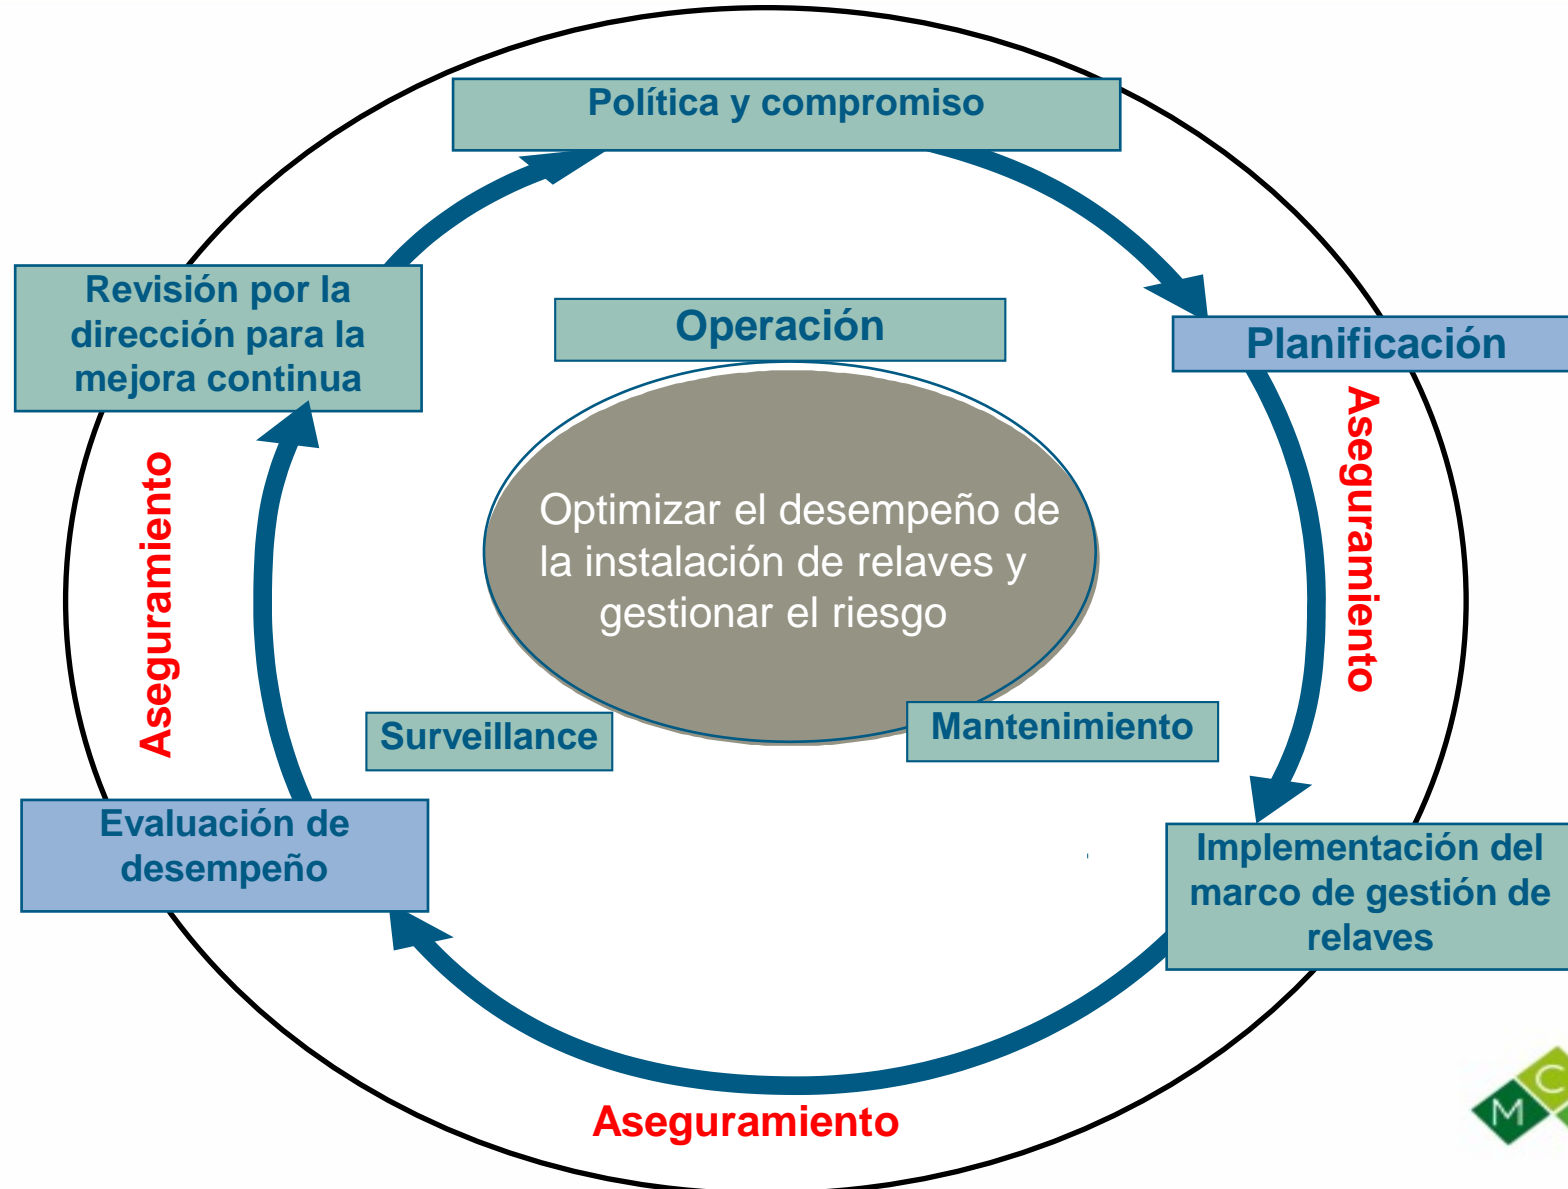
Política y compromiso

Planificación

Aseguramiento

Implementación del marco de gestión de relaves

Aseguramiento

Evaluación de desempeño

Aseguramiento

Revisión por la dirección para la mejora continua

Operación

Optimizar el desempeño de la instalación de relaves y gestionar el riesgo

Surveillance

Mantenimiento

M C